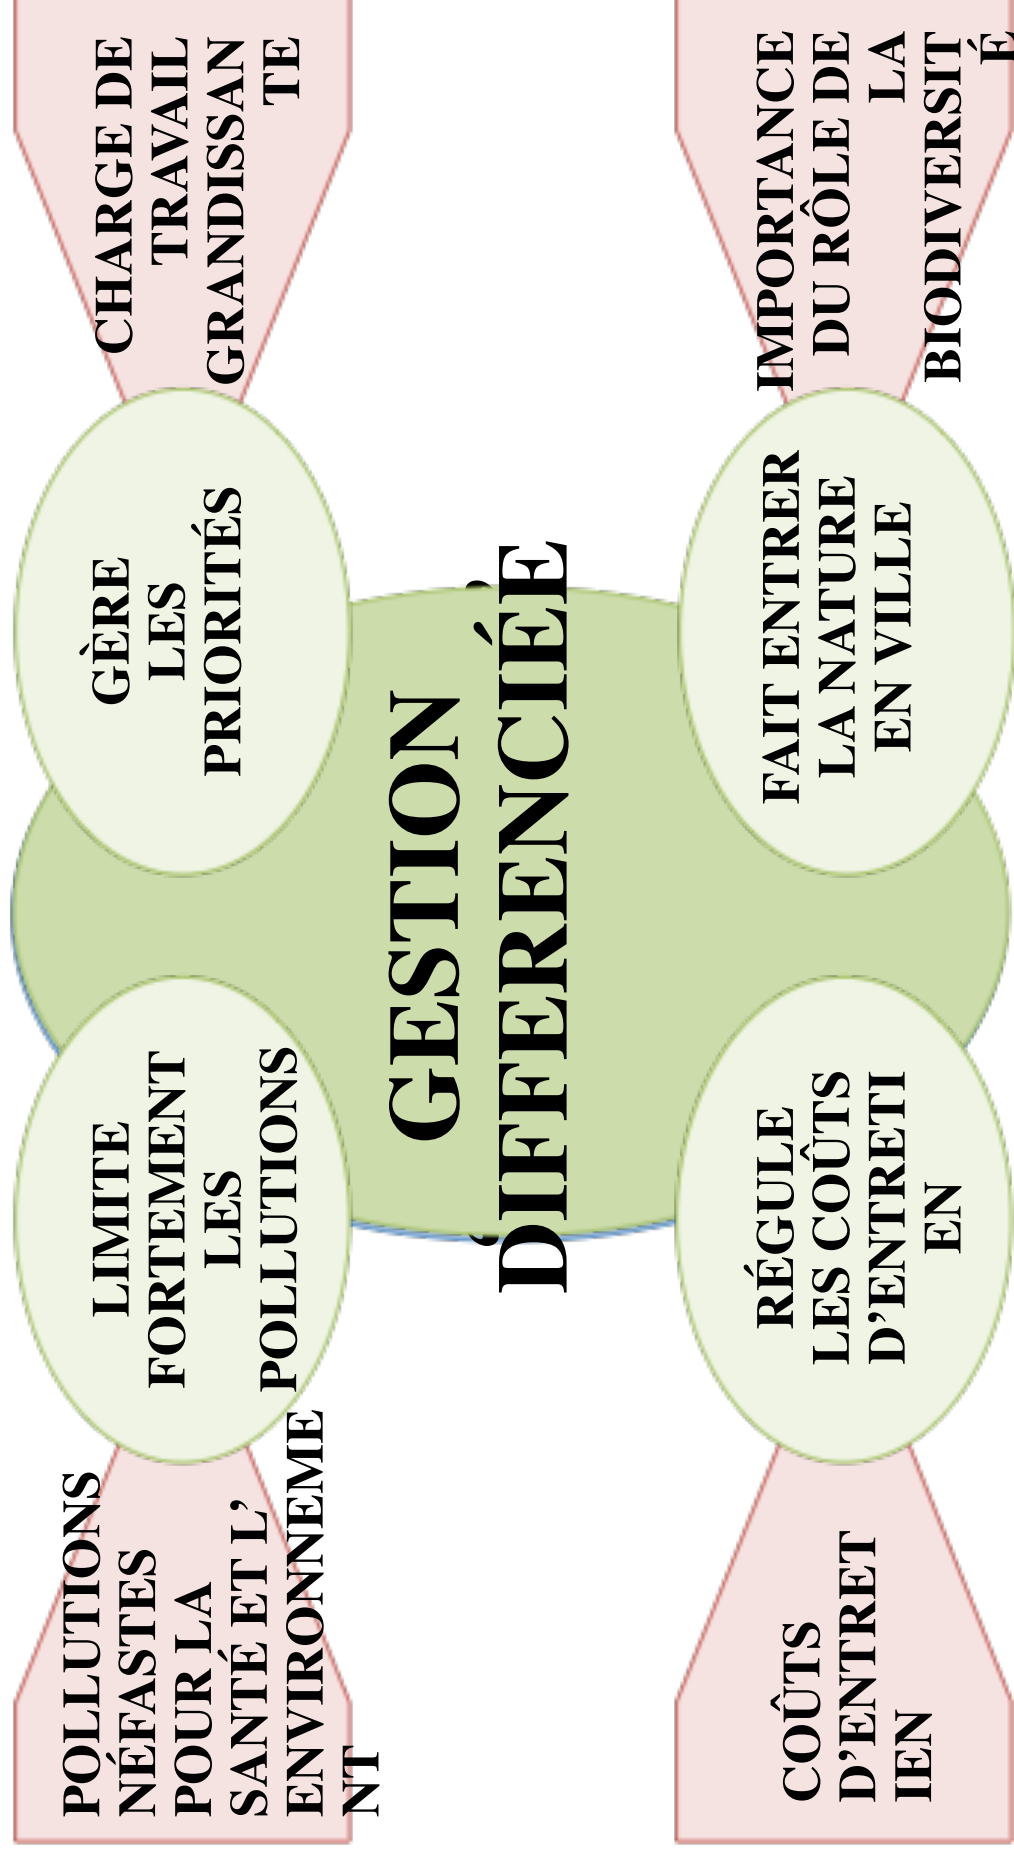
CHARGE DE TRAVAIL GRANDISSANTE

GÈRE LES PRIORITÉS

GESTION DIFFÉRENCIÉE

LIMITE FORTEMENT LES POLLUTIONS

POLLUTIONS NÉFASTES POUR LA SANTÉ ET L'ENVIRONNEMENT

IMPORTANCE DU RÔLE DE LA BIODIVERSITÉ

FAIT ENTRER LA NATURE EN VILLE

RÉGULE LES COÛTS D'ENTRETIEN

COÛTS D'ENTRETIEN